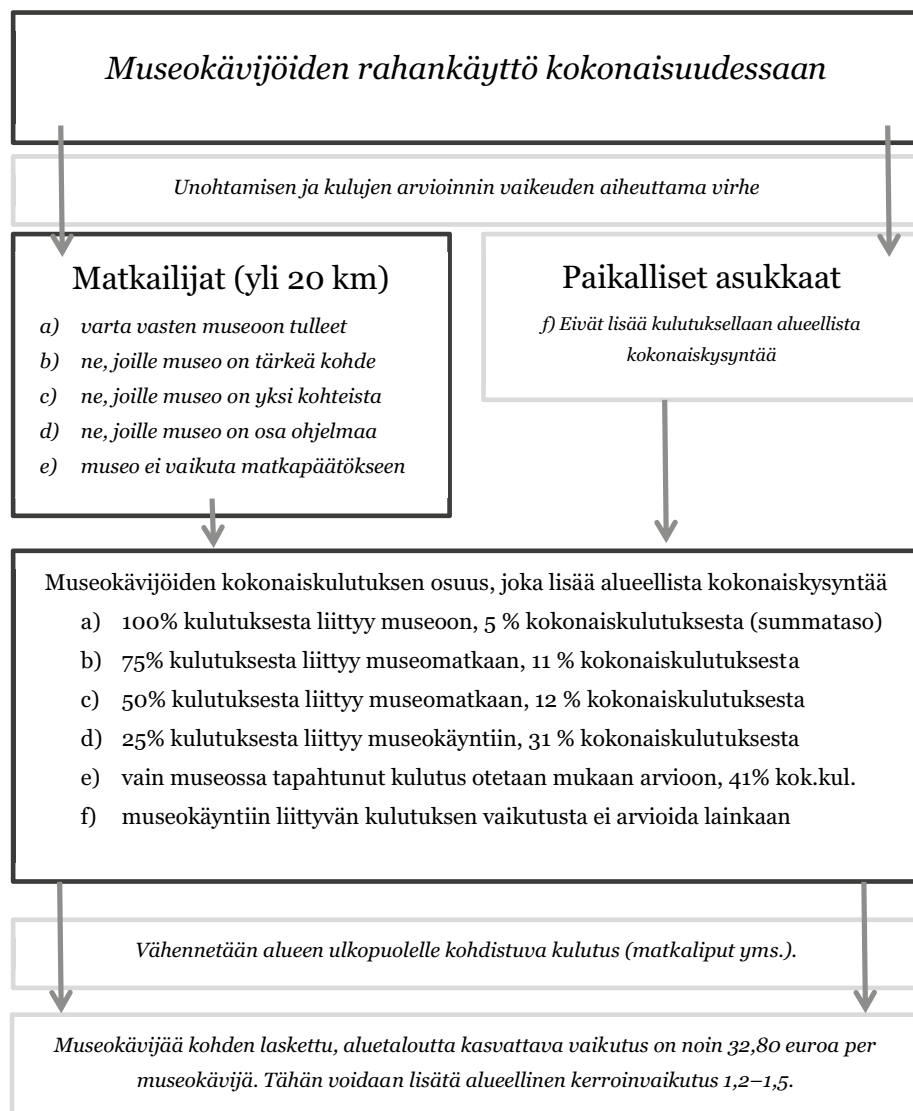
Museokävijöiden rahankäyttö kokonaisuudessaan

Unohtamisen ja kulujen arvioinnin vaikeuden aiheuttama virhe

Matkailijat (yli 20 km)

a) varta vasten museoon tulleet
b) ne, joille museo on tärkeä kohde
c) ne, joille museo on yksi kohteista
d) ne, joille museo on osa ohjelmaa
e) museo ei vaikuta matkapäätökseen

Paikalliset asukkaat

f) Eivät lisää kulutuksellaan alueellista kokonaiskysyntää

Museokävijöiden kokonaiskulutuksen osuus, joka lisää alueellista kokonaiskysyntää

a) 100% kulutuksesta liittyy museoon, 5 % kokonaiskulutuksesta (summataso)
b) 75% kulutuksesta liittyy museomatkaan, 11 % kokonaiskulutuksesta
c) 50% kulutuksesta liittyy museomatkaan, 12 % kokonaiskulutuksesta
d) 25% kulutuksesta liittyy museokäyntiin, 31 % kokonaiskulutuksesta
e) vain museossa tapahtunut kulutus otetaan mukaan arvioon, 41% kok.kul.
f) museokäyntiin liittyvän kulutuksen vaikutusta ei arvioida lainkaan

Vähennetään alueen ulkopuolelle kohdistuva kulutus (matkaliput yms.).

Museokävijää kohden laskettu, aluetaloutta kasvattava vaikutus on noin 32,80 euroa per museokävijä. Tähän voidaan lisätä alueellinen kerroinvaikutus 1,2–1,5.